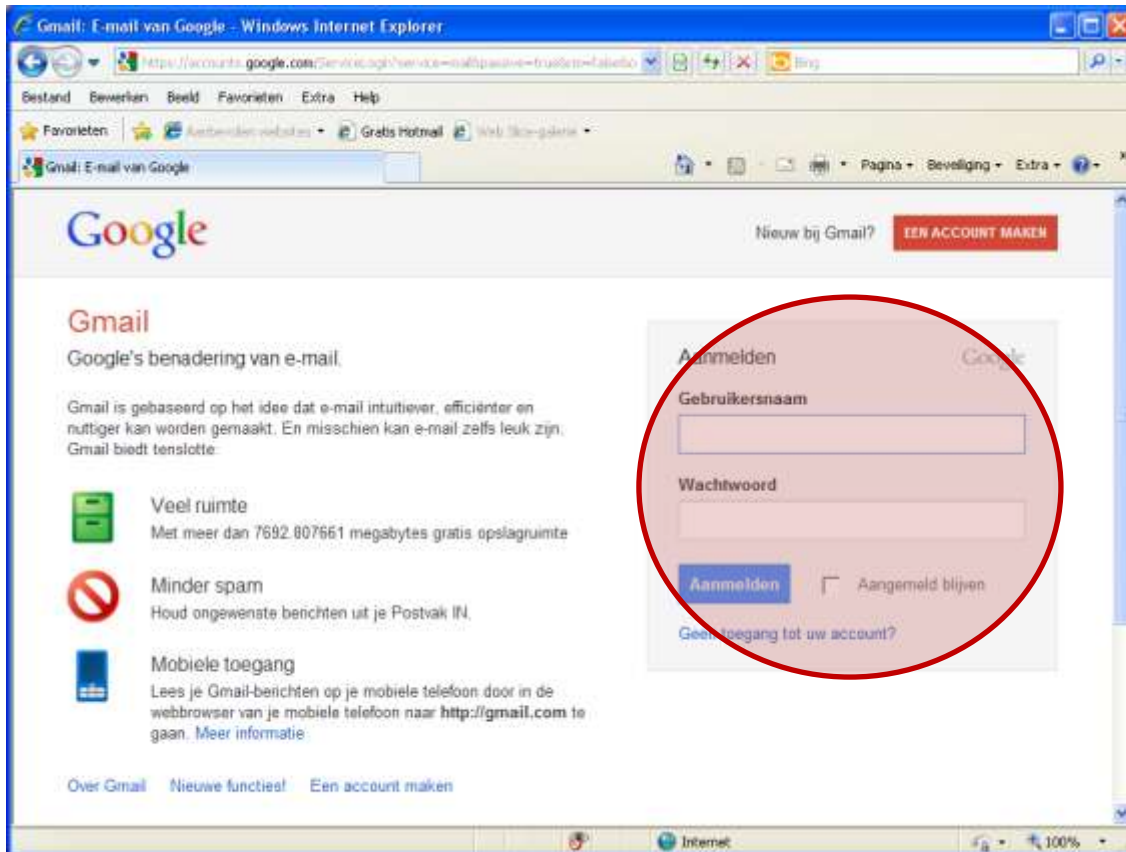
Gmail: E-mail van Google - Windows Internet Explorer

https://accounts.google.com/ServiceLogin?service=mail&passive=true&rm=false&co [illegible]

Bing

Bestand Bewerken Beeld Favorieten Extra Help

Favorieten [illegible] Gratis Hotmail Web Slice-galerie

Gmail: E-mail van Google

Pagina Beveiliging Extra

Google

Nieuw bij Gmail? EEN ACCOUNT MAKEN

Gmail

Google's benadering van e-mail.

Gmail is gebaseerd op het idee dat e-mail intuïtiever, efficiënter en nuttiger kan worden gemaakt. En misschien kan e-mail zelfs leuk zijn. Gmail biedt tenslotte:

Veel ruimte
Met meer dan 7692.807661 megabytes gratis opslagruimte

Minder spam
Houd ongewenste berichten uit je Postvak IN.

Mobiele toegang
Lees je Gmail-berichten op je mobiele telefoon door in de webbrowser van je mobiele telefoon naar http://gmail.com te gaan. Meer informatie

Over Gmail Nieuwe functies! Een account maken

Aanmelden Google

Gebruikersnaam

Wachtwoord

Aanmelden Aangemeld blijven

Geen toegang tot uw account?

Internet 100%